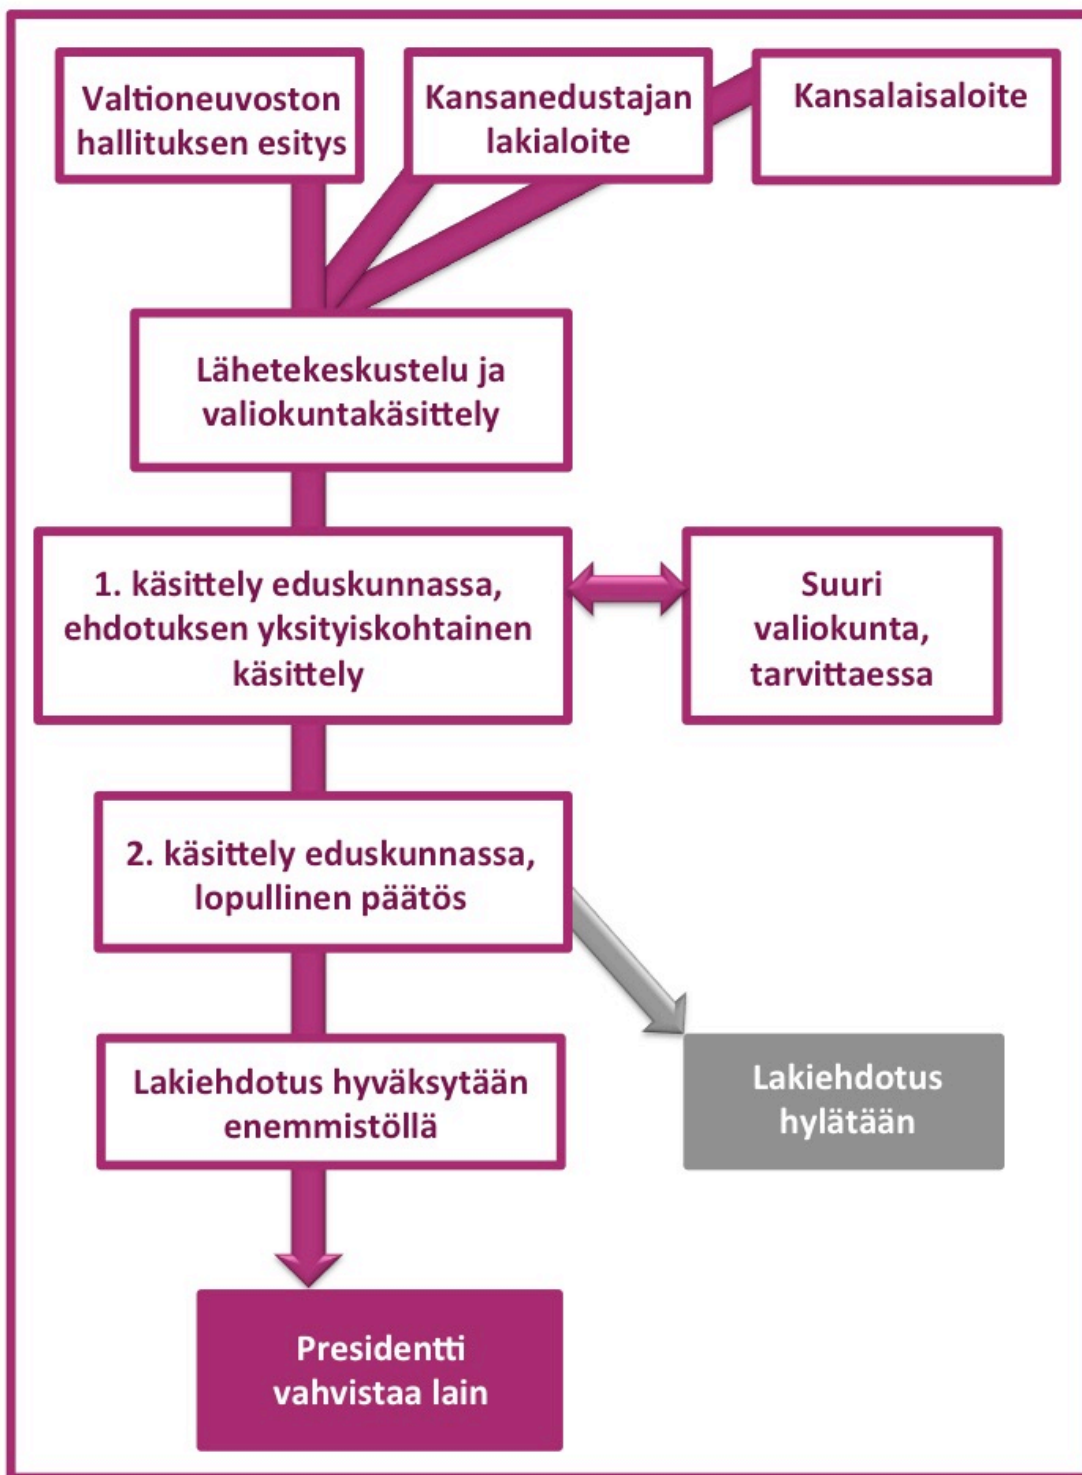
Valtioneuvoston hallituksen esitys

Kansanedustajan lakialoite

Kansalaisaloite

Lähetekeskustelu ja valiokuntakäsittely

1. käsittely eduskunnassa, ehdotuksen yksityiskohtainen käsittely

Suuri valiokunta, tarvittaessa

2. käsittely eduskunnassa, lopullinen päätös

Lakiehdotus hyväksytään enemmistöllä

Lakiehdotus hylätään

Presidentti vahvistaa lain